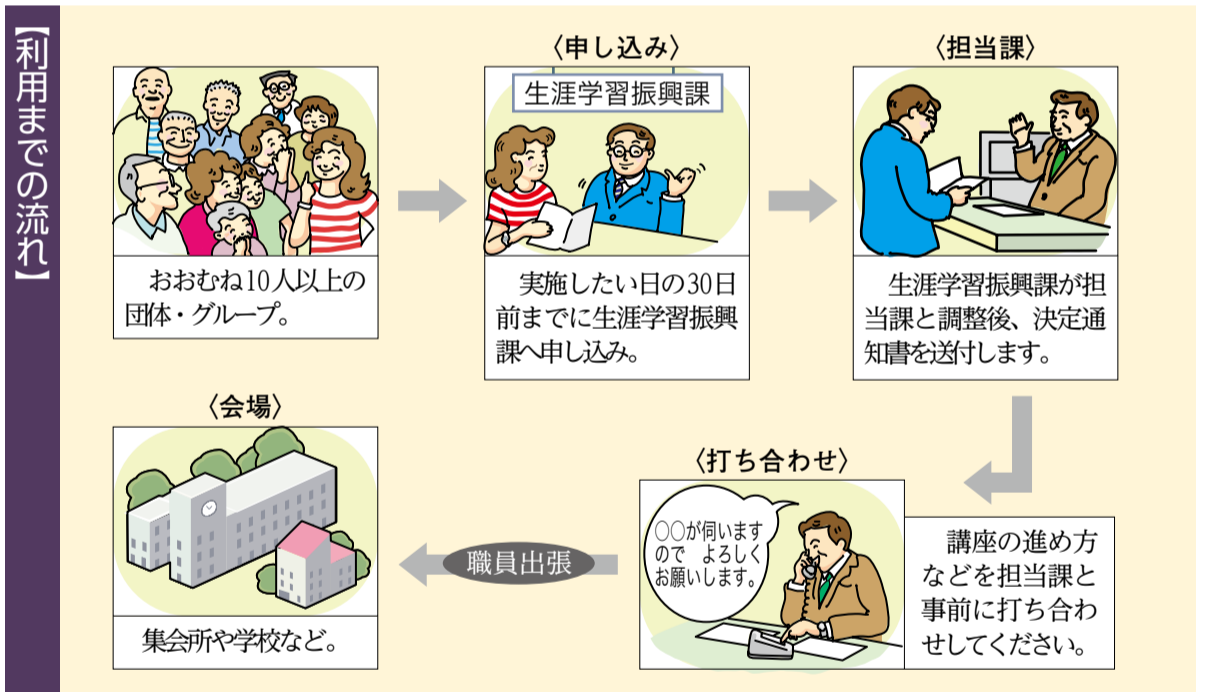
【利用までの流れ】

おおむね10人以上の団体・グループ。

〈申し込み〉

生涯学習振興課

実施したい日の30日前までに生涯学習振興課へ申し込み。

〈担当課〉

生涯学習振興課が担当課と調整後、決定通知書を送付します。

〈打ち合わせ〉

○○が伺いますので　よろしくお願いします。

講座の進め方などを担当課と事前に打ち合わせしてください。

職員出張

〈会場〉

集会所や学校など。